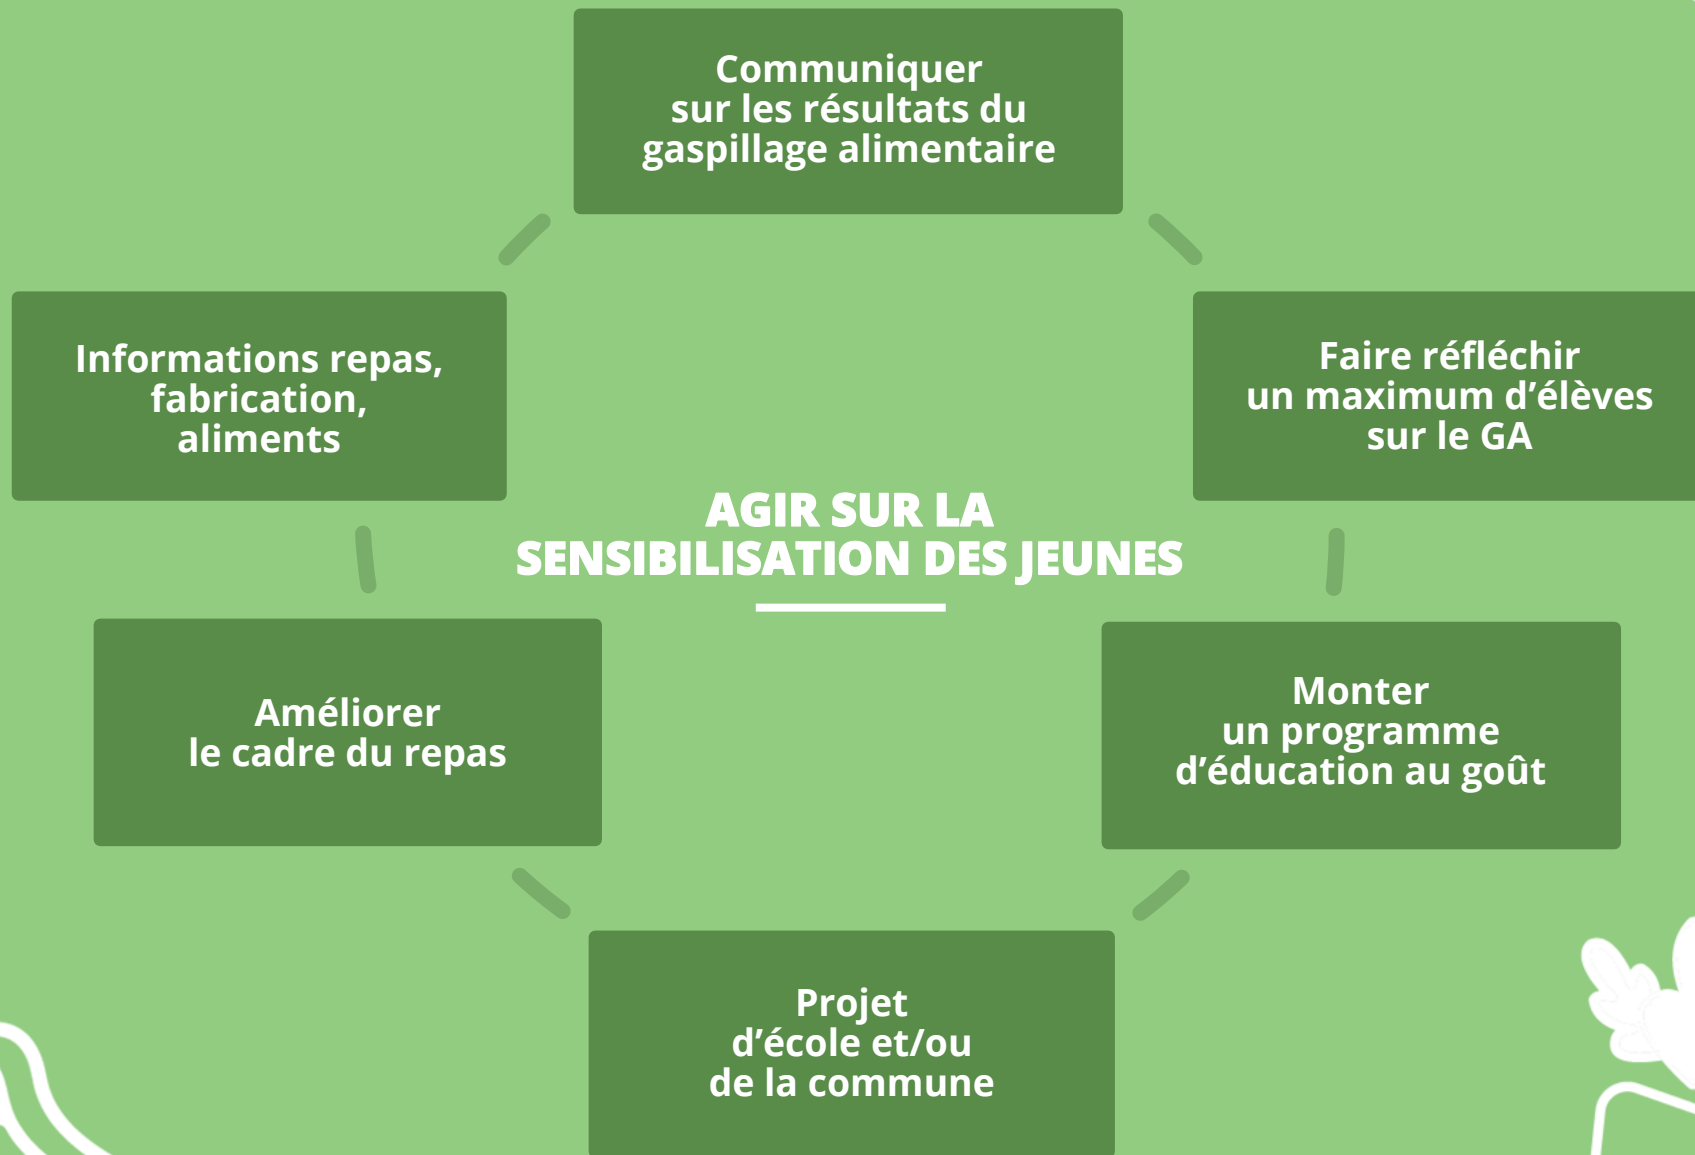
Communiquer sur les résultats du gaspillage alimentaire

Informations repas, fabrication, aliments

Faire réfléchir un maximum d'élèves sur le GA

AGIR SUR LA SENSIBILISATION DES JEUNES

Améliorer le cadre du repas

Monter un programme d'éducation au goût

Projet d'école et/ou de la commune